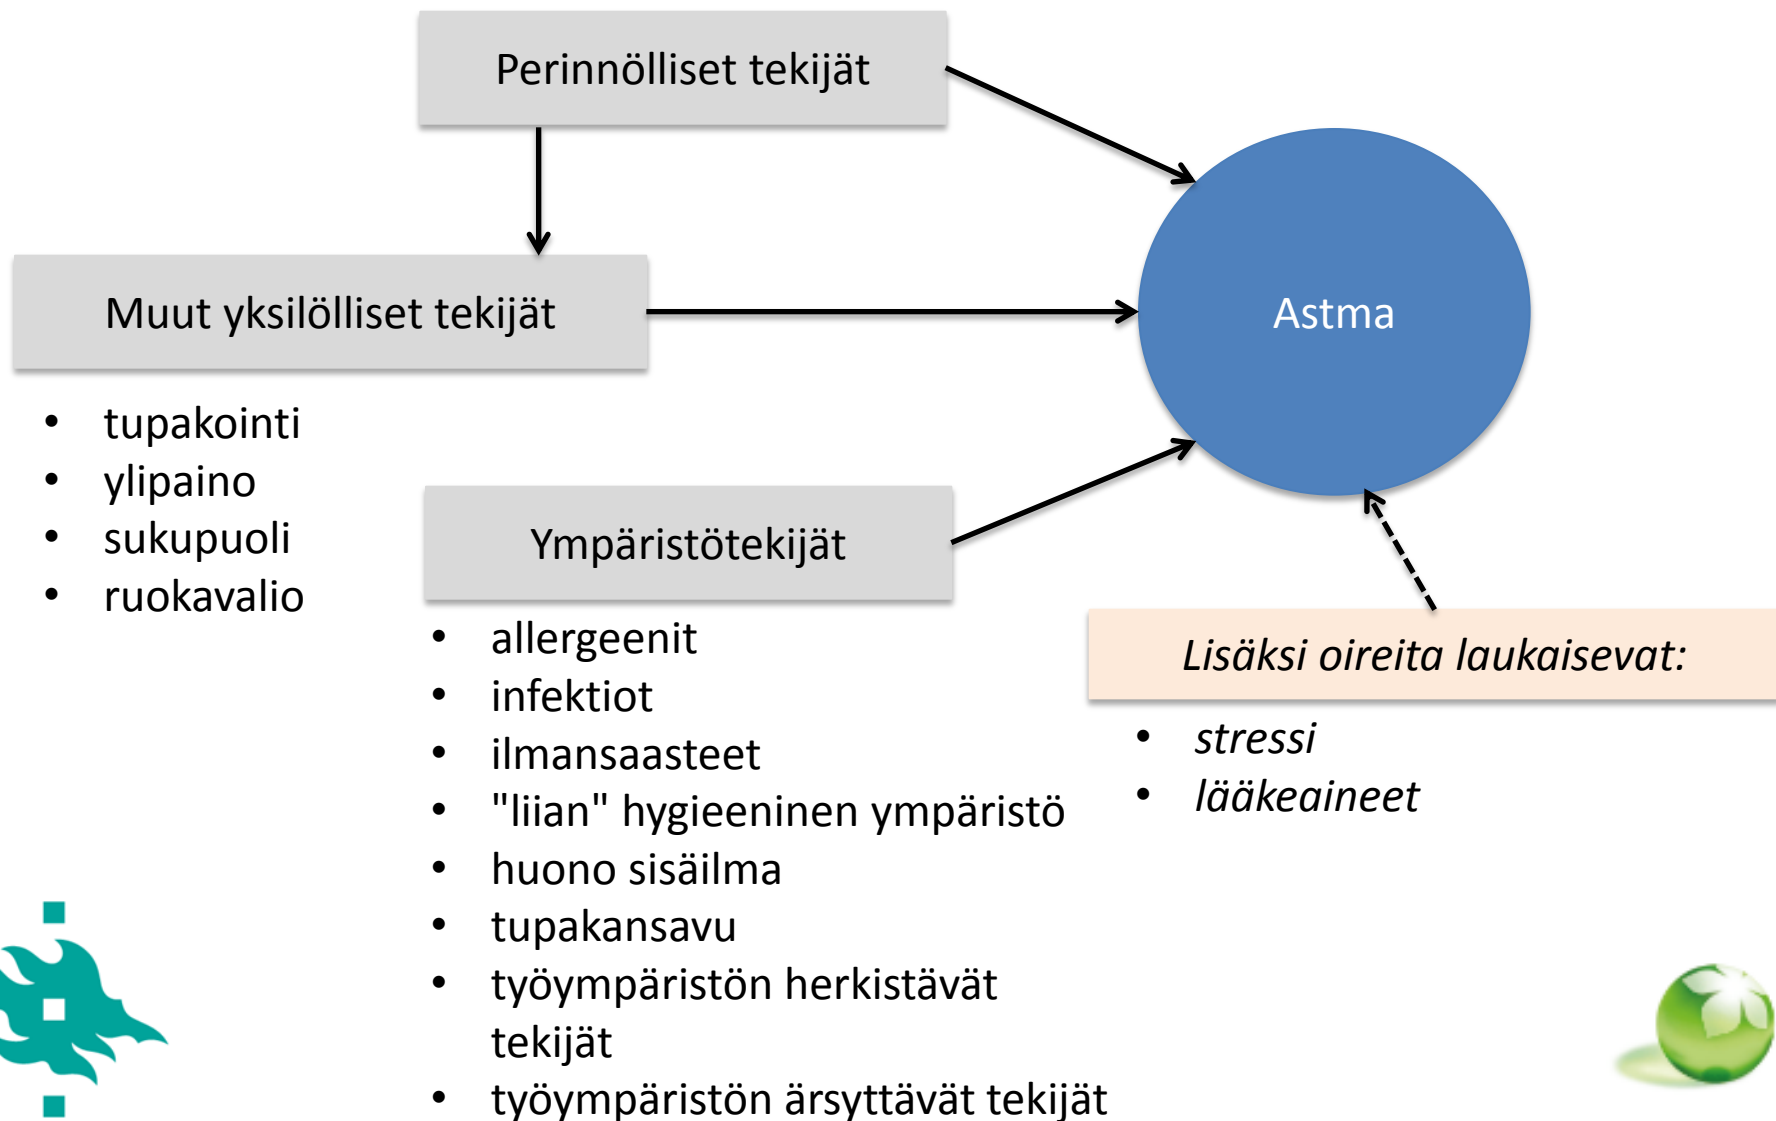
Perinnölliset tekijät

Muut yksilölliset tekijät

Astma

- tupakointi
- ylipaino
- sukupuoli
- ruokavalio

Ympäristötekijät

- allergeenit
- infektiot
- ilmansaasteet
- "liian" hygieeninen ympäristö
- huono sisäilma
- tupakansavu
- työympäristön herkistävät tekijät
- työympäristön ärsyttävät tekijät

*Lisäksi oireita laukaisevat:*

- *stressi*
- *lääkeaineet*